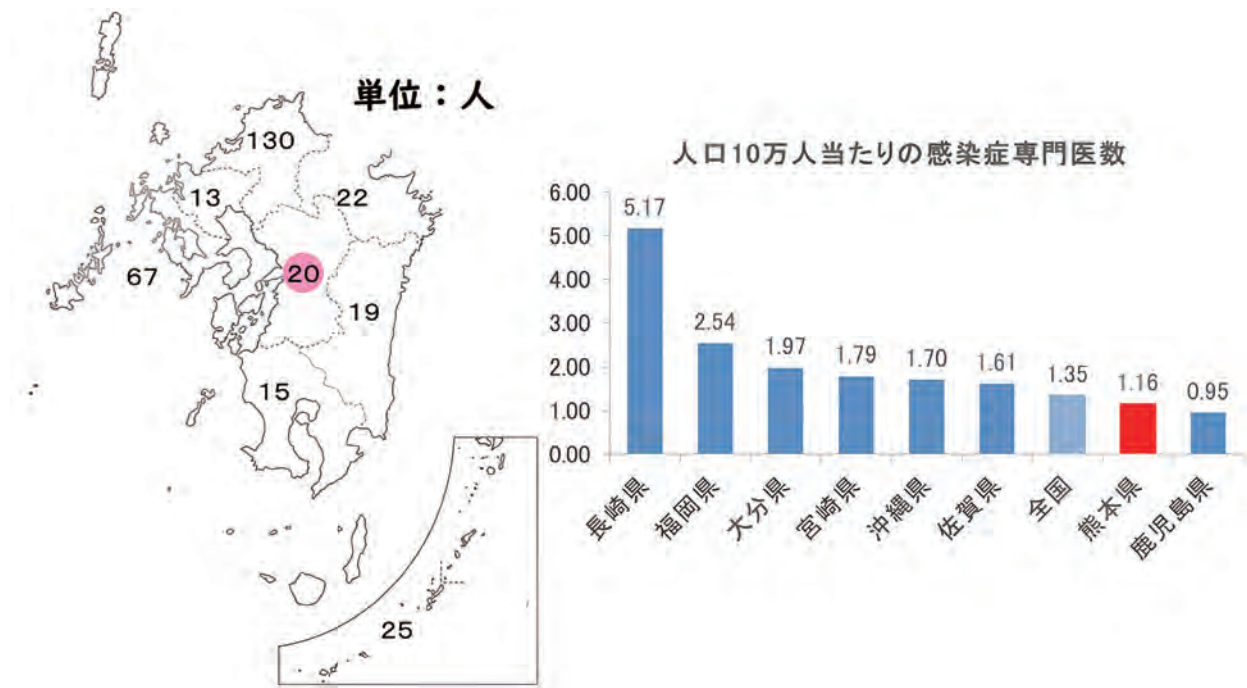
単位：人

130
13
22
67
20
19
15
25

人口10万人当たりの感染症専門医数

6.00
5.00
4.00
3.00
2.00
1.00
0.00

| 長崎県 | 福岡県 | 大分県 | 宮崎県 | 沖縄県 | 佐賀県 | 全国 | 熊本県 | 鹿児島県 |
|---|---|---|---|---|---|---|---|---|
| 5.17 | 2.54 | 1.97 | 1.79 | 1.70 | 1.61 | 1.35 | 1.16 | 0.95 |